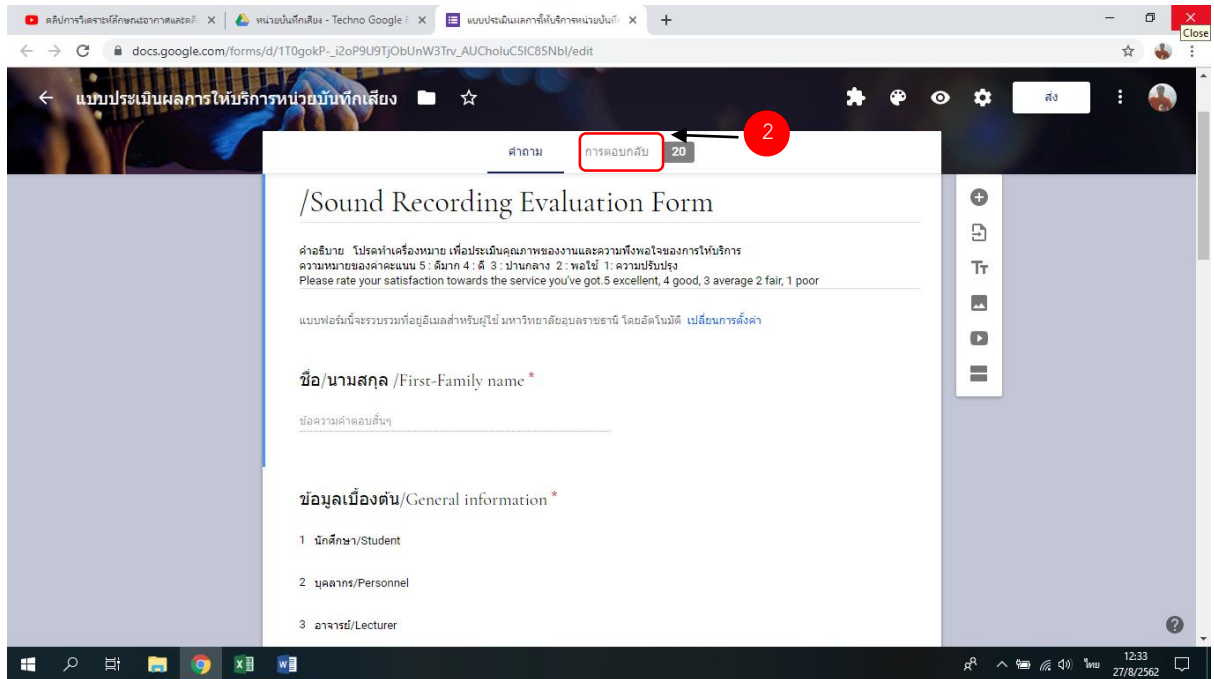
คลิปการวิเคราะห์ลักษณะอากาศและคิ ×
หน่วยบันทึกเสียง - Techno Google ×
แบบประเมินผลการให้บริการหน่วยบันทึ ×
+
Close
docs.google.com/forms/d/1T0gokP-_i2oP9U9TjObUnW3Trv_AUCholuC5IC85NbI/edit

แบบประเมินผลการให้บริการหน่วยบันทึกเสียง
ส่ง
คำถาม
การตอบกลับ 20
2

/Sound Recording Evaluation Form

คำอธิบาย โปรดทำเครื่องหมาย เพื่อประเมินคุณภาพของงานและความพึงพอใจของการให้บริการ
ความหมายของค่าคะแนน 5 : ดีมาก 4 : ดี 3 : ปานกลาง 2 : พอใช้ 1: ความปรับปรุง
Please rate your satisfaction towards the service you've got.5 excellent, 4 good, 3 average 2 fair, 1 poor

แบบฟอร์มนี้จะรวบรวมที่อยู่อีเมลสำหรับผู้ใช้ มหาวิทยาลัยอุบลราชธานี โดยอัตโนมัติ เปลี่ยนการตั้งค่า

ชื่อ/นามสกุล /First-Family name *

ข้อความคำตอบสั้นๆ

ข้อมูลเบื้องต้น/General information *

1 นักศึกษา/Student

2 บุคลากร/Personnel

3 อาจารย์/Lecturer

ไทย 12:33 27/8/2562